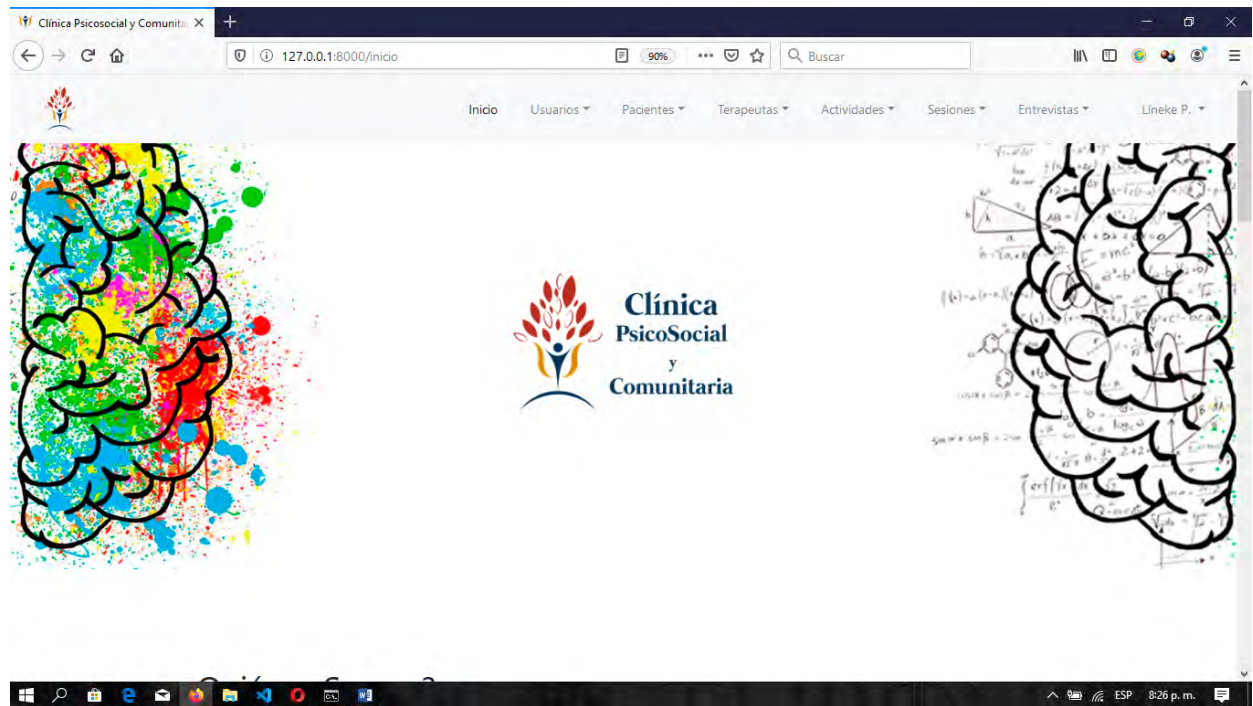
Clínica Psicosocial y Comunita ×
+

127.0.0.1:8000/inicio
90%
Buscar

Inicio
Usuarios
Pacientes
Terapeutas
Actividades
Sesiones
Entrevistas
Lineke P.

Clínica
PsicoSocial
y
Comunitaria

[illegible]

ESP
8:26 p. m.